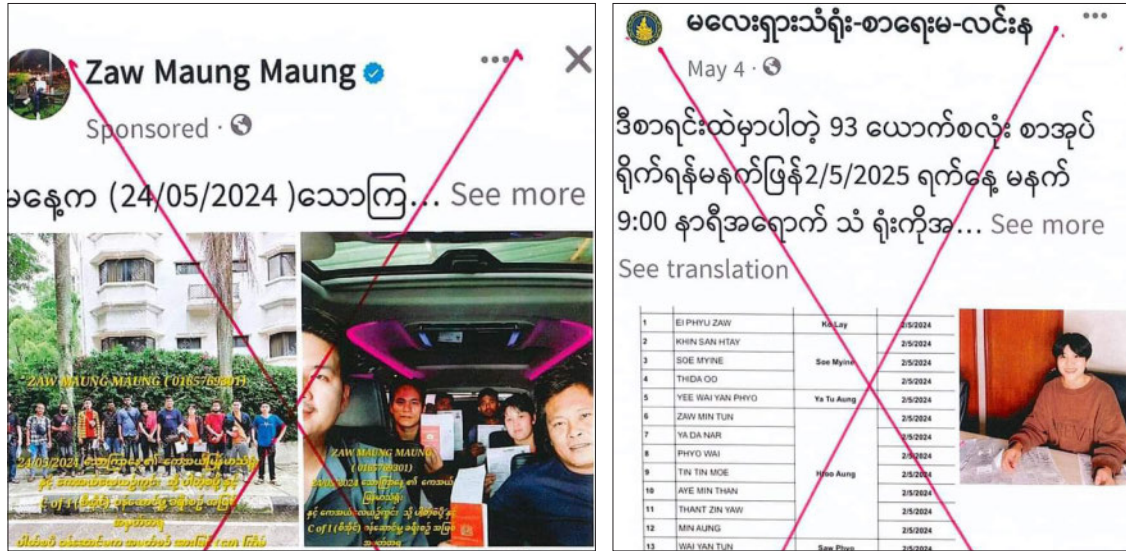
Zaw Maung Maung
Sponsored ·
မနေ့က (24/05/2024 )သောကြ... See more
ZAW MAUNG MAUNG ( 0165796301 )
24/05/2024 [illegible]
C of I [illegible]
ZAW MAUNG MAUNG ( 0165796301 )
24/05/2024 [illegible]
C of I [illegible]

မလေးရှားသံရုံး-စာရေးမ-လင်းနု
May 4 ·
ဒီစာရင်းထဲမှာပါတဲ့ 93 ယောက်စလုံး စာအုပ်ရိုက်ရန်မနက်ဖြန်2/5/2025 ရက်နေ့ မနက် 9:00 နာရီအရောက် သံ ရုံးကိုအ... See more
See translation

| | | | |
|---|---|---|---|
| 1 | EI PHYU ZAW | Ko Lay | 2/5/2024 |
| 2 | KHIN SAN HTAY | | 2/5/2024 |
| 3 | SOE MYINE | Soe Myine | 2/5/2024 |
| 4 | THIDA OO | | 2/5/2024 |
| 5 | YEE WAI YAN PHYO | Ya Tu Aung | 2/5/2024 |
| 6 | ZAW MIN TUN | | 2/5/2024 |
| 7 | YA DA NAR | | 2/5/2024 |
| 8 | PHYO WAI | | 2/5/2024 |
| 9 | TIN TIN MOE | Htoo Aung | 2/5/2024 |
| 10 | AYE MIN THAN | | 2/5/2024 |
| 11 | THANT ZIN YAW | | 2/5/2024 |
| 12 | MIN AUNG | | 2/5/2024 |
| 13 | WAI YAN TUN | Saw Phyo | 2/5/2024 |